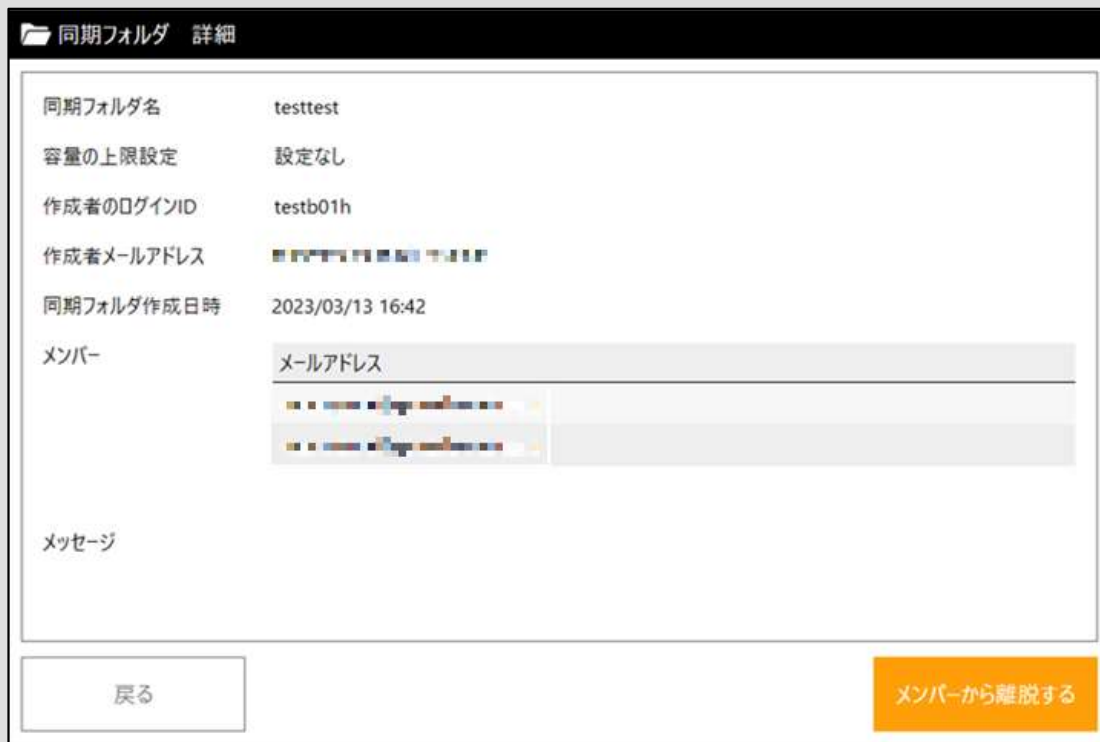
同期フォルダ　詳細

同期フォルダ名　testtest

容量の上限設定　設定なし

作成者のログインID　testb01h

作成者メールアドレス　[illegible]

同期フォルダ作成日時　2023/03/13 16:42

メンバー

| メールアドレス |
|---|
| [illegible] |
| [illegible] |

メッセージ

戻る

メンバーから離脱する